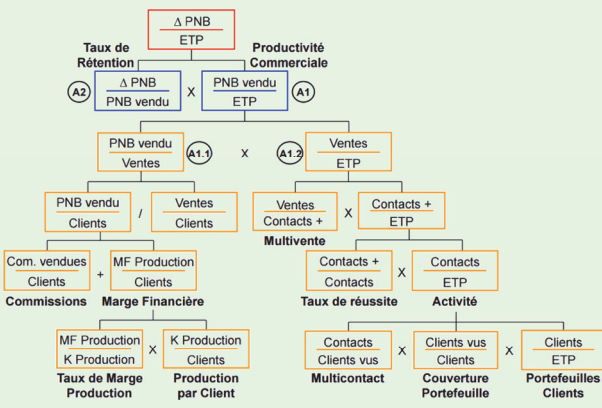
$\frac{\Delta \text{ PNB}}{\text{ETP}}$

Taux de Rétention

Productivité Commerciale

A2 $\frac{\Delta \text{ PNB}}{\text{PNB vendu}}$ X $\frac{\text{PNB vendu}}{\text{ETP}}$ A1

$\frac{\text{PNB vendu}}{\text{Ventes}}$ A1.1 x A1.2 $\frac{\text{Ventes}}{\text{ETP}}$

$\frac{\text{PNB vendu}}{\text{Clients}}$ / $\frac{\text{Ventes}}{\text{Clients}}$

$\frac{\text{Ventes}}{\text{Contacts +}}$ X $\frac{\text{Contacts +}}{\text{ETP}}$

Multivente

$\frac{\text{Com. vendues}}{\text{Clients}}$ + $\frac{\text{MF Production}}{\text{Clients}}$

Commissions

Marge Financière

$\frac{\text{Contacts +}}{\text{Contacts}}$ X $\frac{\text{Contacts}}{\text{ETP}}$

Taux de réussite

Activité

$\frac{\text{MF Production}}{\text{K Production}}$ X $\frac{\text{K Production}}{\text{Clients}}$

Taux de Marge Production

Production par Client

$\frac{\text{Contacts}}{\text{Clients vus}}$ X $\frac{\text{Clients vus}}{\text{Clients}}$ X $\frac{\text{Clients}}{\text{ETP}}$

Multicontact

Couverture Portefeuille

Portefeuilles Clients